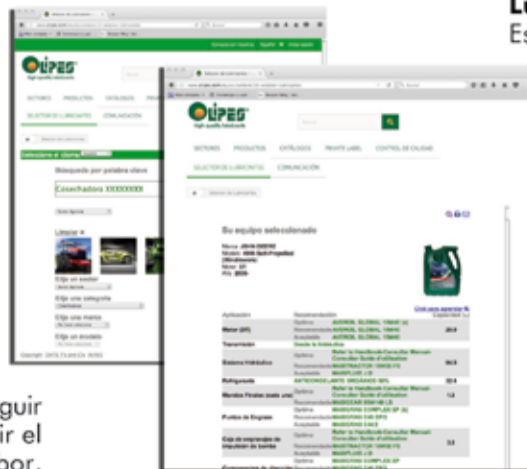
L
Es

OLIPES
high quality lubricants
SECTORES PRODUCTOS CATÁLOGOS
SELECTOR DE LUBRICANTES COMUNICACIÓN
Seleccione el cliente
Búsqueda por palabra clave
Cosechadora XXXXXXXX
Limpiar
Elija un sector
Elija una categoría
Elija una marca
Elija un modelo

OLIPES
high quality lubricants
SECTORES PRODUCTOS CATÁLOGOS PRIVATE LABEL CONTROL DE CALIDAD
SELECTOR DE LUBRICANTES COMUNICACIÓN
Su equipo seleccionado
Aplicación Recomendación
Motor
Transmisión
Sistema Hidráulico
Refrigerante
Mandos Finales
Puntos de Engrase
Caja de engranajes de impulsión de bomba

guir
ir el
por.